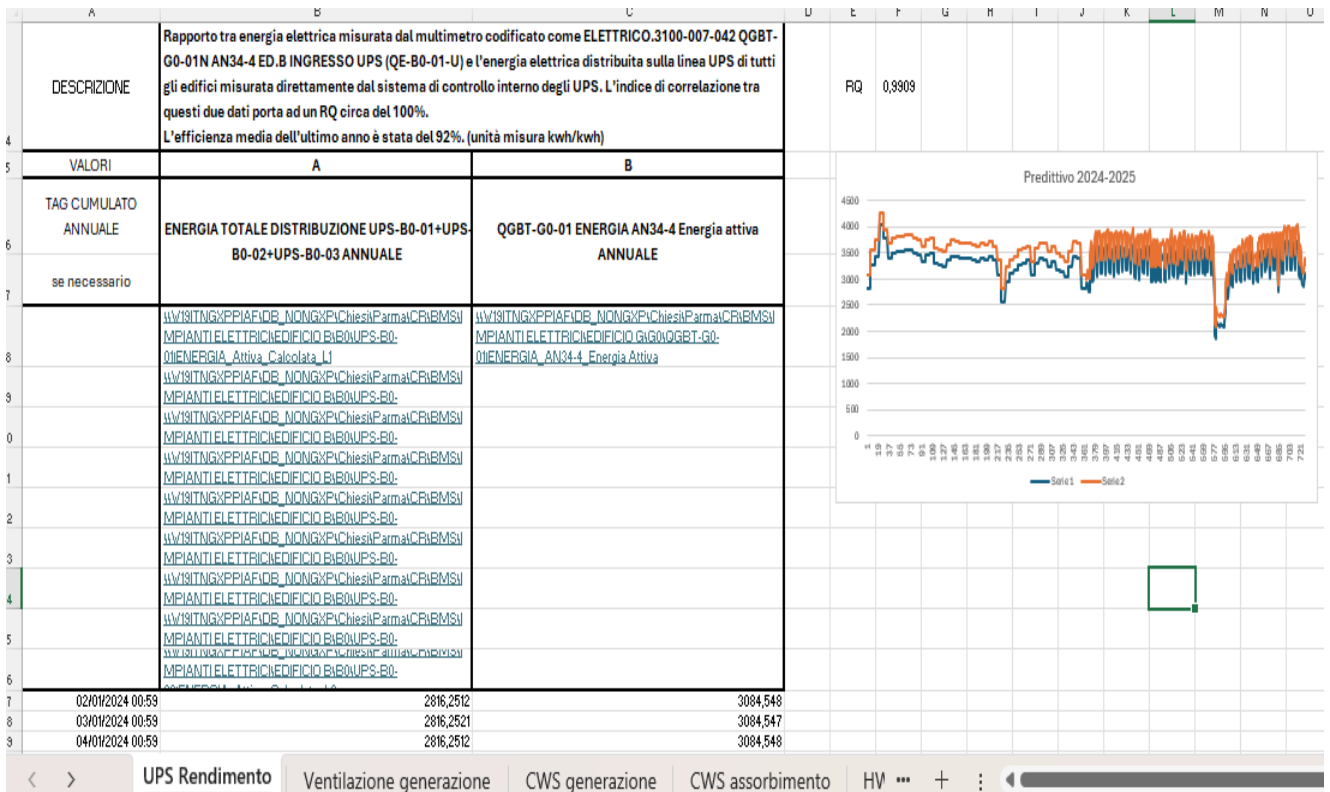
| | A | B | C | D | E | F | G | H | I | J | K | L | M | N | O |
|---|---|---|---|---|---|---|---|---|---|---|---|---|---|---|---|
| 4 | DESCRIZIONE | Rapporto tra energia elettrica misurata dal multimetro codificato come ELETTRICO.3100-007-042 QGBT-G0-01N AN34-4 ED.B INGRESSO UPS (QE-B0-01-U) e l'energia elettrica distribuita sulla linea UPS di tutti gli edifici misurata direttamente dal sistema di controllo interno degli UPS. L'indice di correlazione tra questi due dati porta ad un RQ circa del 100%. L'efficienza media dell'ultimo anno è stata del 92%. (unità misura kwh/kwh) | | | RQ | 0,9909 | | | | | | | | | |
| 5 | VALORI | A | B | | | | | | | | | | | | |
| 6-7 | TAG CUMULATO ANNUALE se necessario | ENERGIA TOTALE DISTRIBUZIONE UPS-B0-01+UPS-B0-02+UPS-B0-03 ANNUALE | QGBT-G0-01 ENERGIA AN34-4 Energia attiva ANNUALE | | | | | | | | | | | | |
| 8 | | \\V19ITNGXPPIAF\DB_NONGXP\Chiesi\Parma\CR\BMS\IMPIANTI ELETTRICI\EDIFICIO B\B0\UPS-B0-01\ENERGIA_Attiva_Calcolata_L1 | \\V19ITNGXPPIAF\DB_NONGXP\Chiesi\Parma\CR\BMS\IMPIANTI ELETTRICI\EDIFICIO G\G0\QGBT-G0-01\ENERGIA_AN34-4_Energia Attiva | | | | | | | | | | | | |
| 9 | | \\V19ITNGXPPIAF\DB_NONGXP\Chiesi\Parma\CR\BMS\IMPIANTI ELETTRICI\EDIFICIO B\B0\UPS-B0- | | | | | | | | | | | | | |
| 10 | | \\V19ITNGXPPIAF\DB_NONGXP\Chiesi\Parma\CR\BMS\IMPIANTI ELETTRICI\EDIFICIO B\B0\UPS-B0- | | | | | | | | | | | | | |
| 11 | | \\V19ITNGXPPIAF\DB_NONGXP\Chiesi\Parma\CR\BMS\IMPIANTI ELETTRICI\EDIFICIO B\B0\UPS-B0- | | | | | | | | | | | | | |
| 12 | | \\V19ITNGXPPIAF\DB_NONGXP\Chiesi\Parma\CR\BMS\IMPIANTI ELETTRICI\EDIFICIO B\B0\UPS-B0- | | | | | | | | | | | | | |
| 13 | | \\V19ITNGXPPIAF\DB_NONGXP\Chiesi\Parma\CR\BMS\IMPIANTI ELETTRICI\EDIFICIO B\B0\UPS-B0- | | | | | | | | | | | | | |
| 14 | | \\V19ITNGXPPIAF\DB_NONGXP\Chiesi\Parma\CR\BMS\IMPIANTI ELETTRICI\EDIFICIO B\B0\UPS-B0- | | | | | | | | | | | | | |
| 15 | | \\V19ITNGXPPIAF\DB_NONGXP\Chiesi\Parma\CR\BMS\IMPIANTI ELETTRICI\EDIFICIO B\B0\UPS-B0- | | | | | | | | | | | | | |
| 16 | | \\V19ITNGXPPIAF\DB_NONGXP\Chiesi\Parma\CR\BMS\IMPIANTI ELETTRICI\EDIFICIO B\B0\UPS-B0- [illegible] | | | | | | | | | | | | | |
| 17 | 02/01/2024 00:59 | 2816,2512 | 3084,548 | | | | | | | | | | | | |
| 18 | 03/01/2024 00:59 | 2816,2521 | 3084,547 | | | | | | | | | | | | |
| 19 | 04/01/2024 00:59 | 2816,2512 | 3084,548 | | | | | | | | | | | | |

Preditttivo 2024-2025
4500
4000
3500
3000
2500
2000
1500
1000
500
0
1 19 37 55 73 91 109 127 145 163 181 199 217 235 253 271 289 307 325 343 361 379 397 415 433 451 469 487 505 523 541 559 577 595 613 631 649 667 685 703 721
Serie1 Serie2

UPS Rendimento | Ventilazione generazione | CWS generazione | CWS assorbimento | HV ••• | +